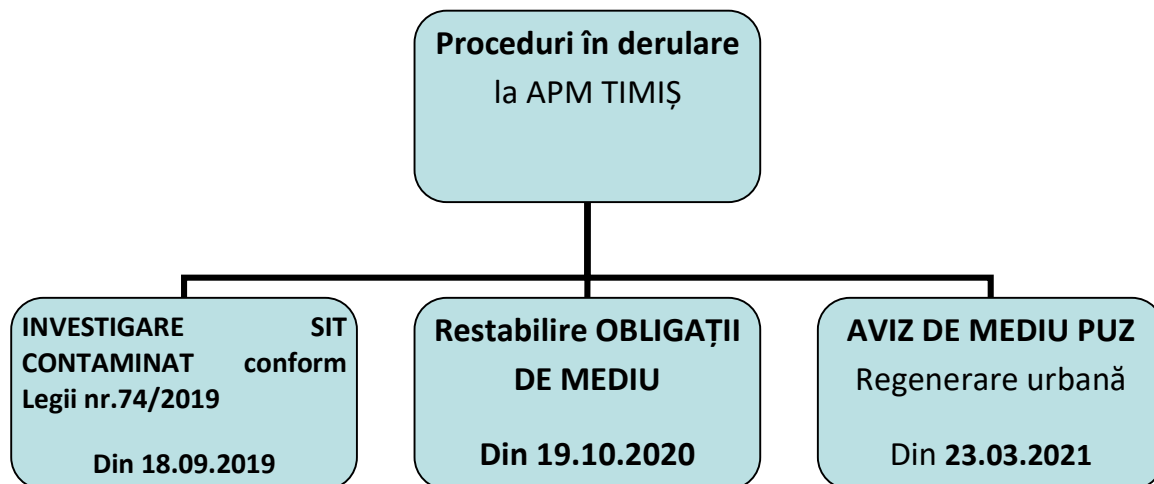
Proceduri în derulare
la APM TIMIȘ

INVESTIGARE SIT CONTAMINAT conform Legii nr.74/2019

Din 18.09.2019

Restabilire OBLIGAȚII DE MEDIU

Din 19.10.2020

AVIZ DE MEDIU PUZ
Regenerare urbană

Din 23.03.2021